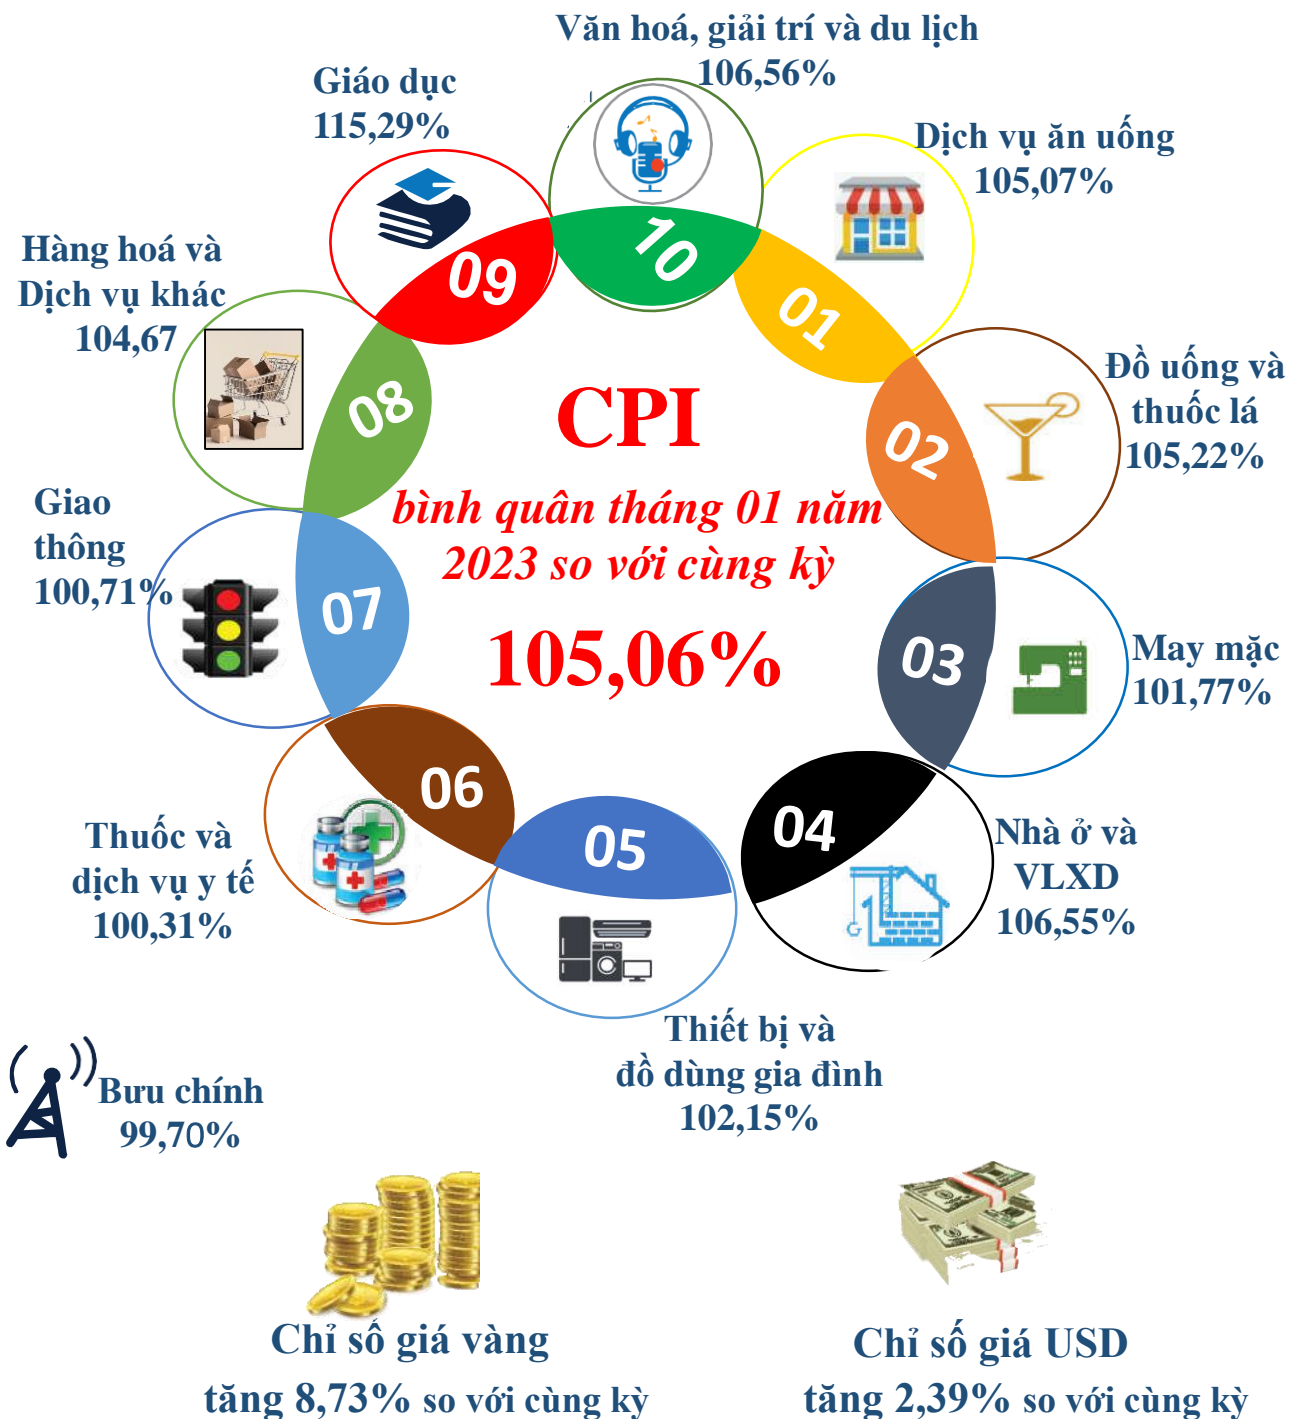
Văn hoá, giải trí và du lịch
106,56%

Giáo dục
115,29%

Dịch vụ ăn uống
105,07%

10

09

01

Hàng hoá và Dịch vụ khác
104,67

Đồ uống và thuốc lá
105,22%

08

CPI

02

bình quân tháng 01 năm 2023 so với cùng kỳ

Giao thông
100,71%

07

105,06%

03

May mặc
101,77%

06

04

Nhà ở và VLXD
106,55%

05

Thuốc và dịch vụ y tế
100,31%

Thiết bị và đồ dùng gia đình
102,15%

Bưu chính
99,70%

Chỉ số giá vàng
tăng 8,73% so với cùng kỳ

Chỉ số giá USD
tăng 2,39% so với cùng kỳ